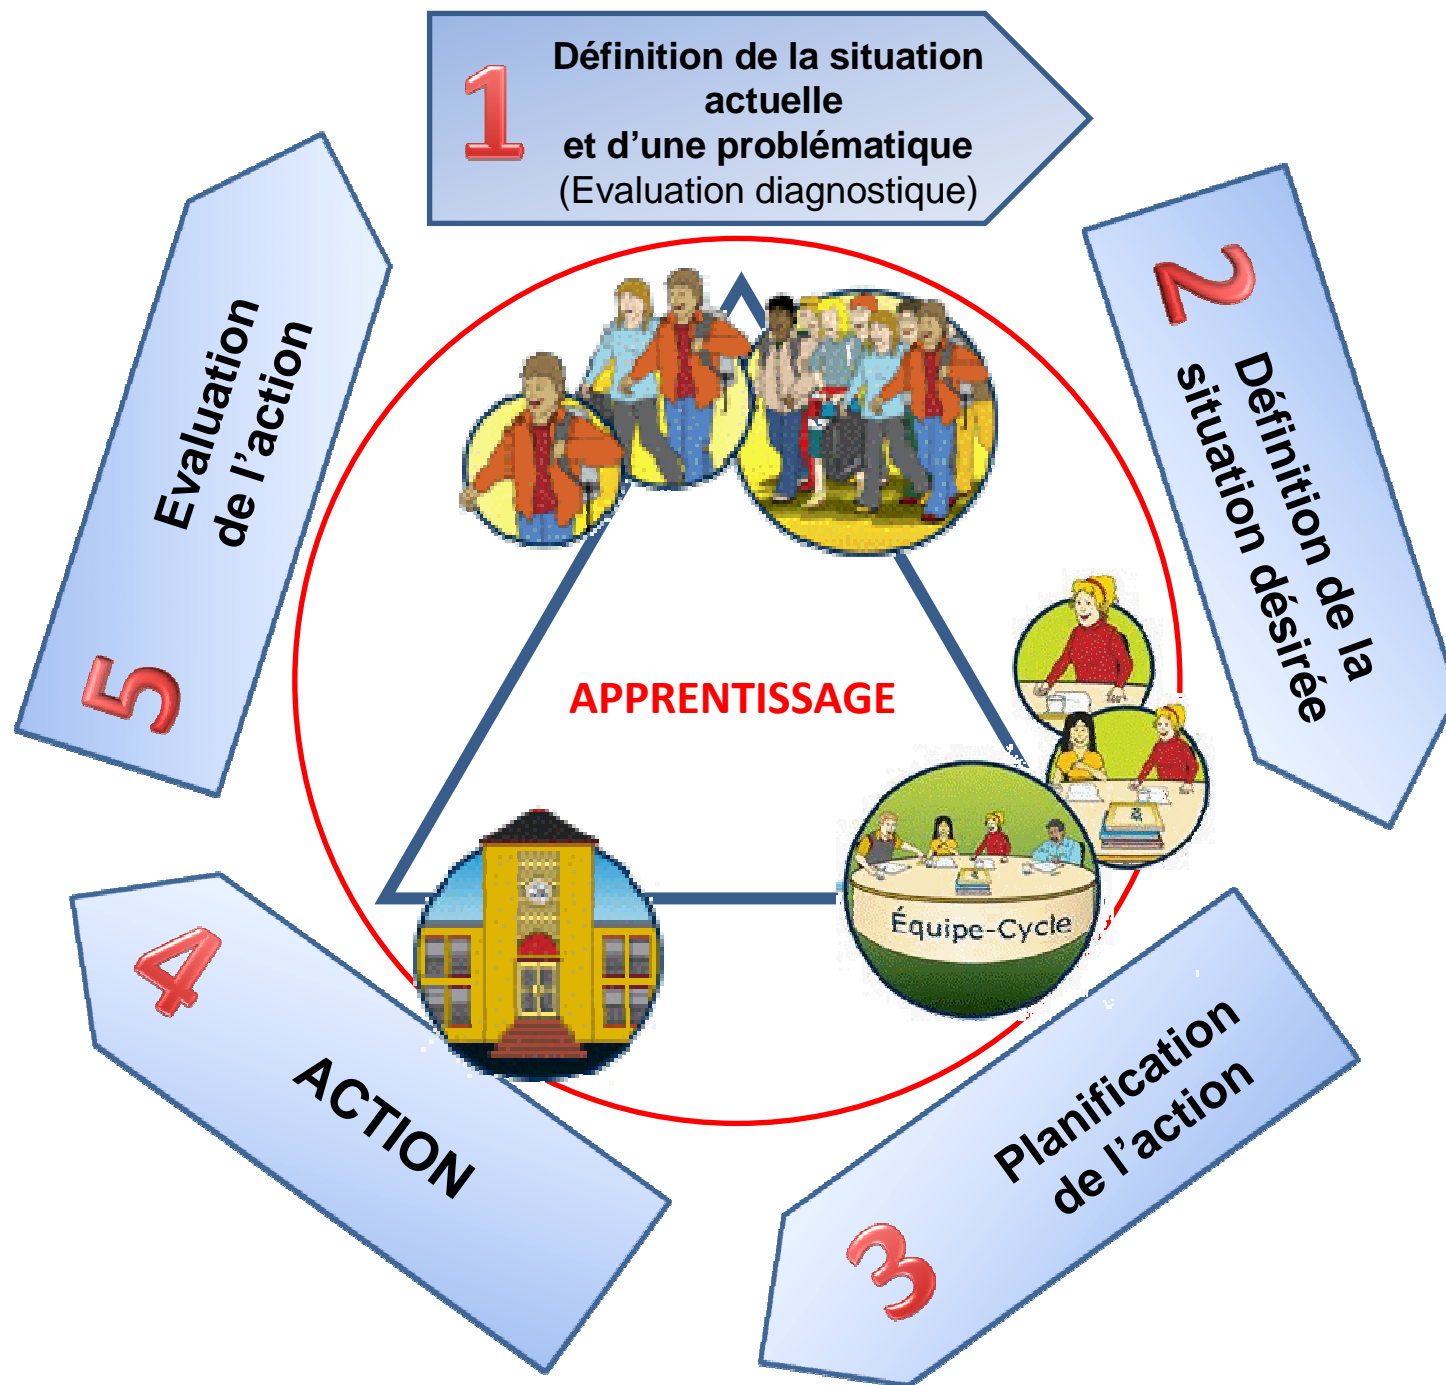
1
Définition de la situation actuelle
et d'une problématique
(Evaluation diagnostique)

2
Définition de la situation désirée

3
Planification de l'action

4
ACTION

5
Evaluation de l'action

APPRENTISSAGE

Équipe-Cycle